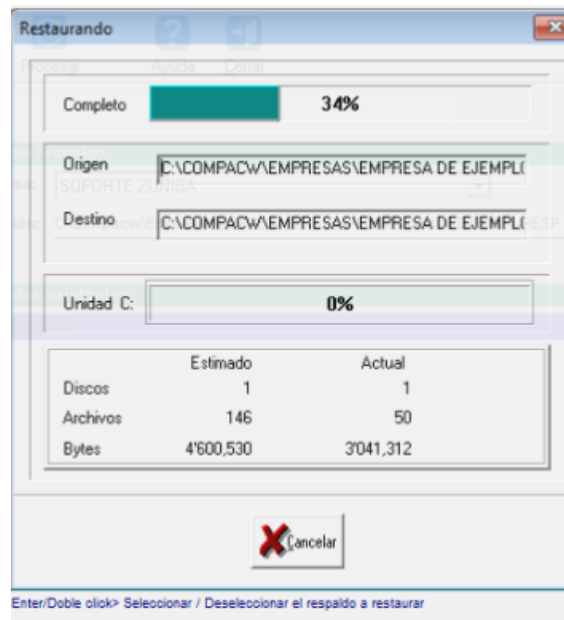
Restaurando

Completo 34%

Origen C:\COMPACW\EMPRESAS\EMPRESA DE EJEMPL(

Destino C:\COMPACW\EMPRESAS\EMPRESA DE EJEMPL(

Unidad C: 0%

| | Estimado | Actual |
|---|---|---|
| Discos | 1 | 1 |
| Archivos | 146 | 50 |
| Bytes | 4'600,530 | 3'041,312 |

Cancelar

Enter/Doble click> Seleccionar / Deseleccionar el respaldo a restaurar